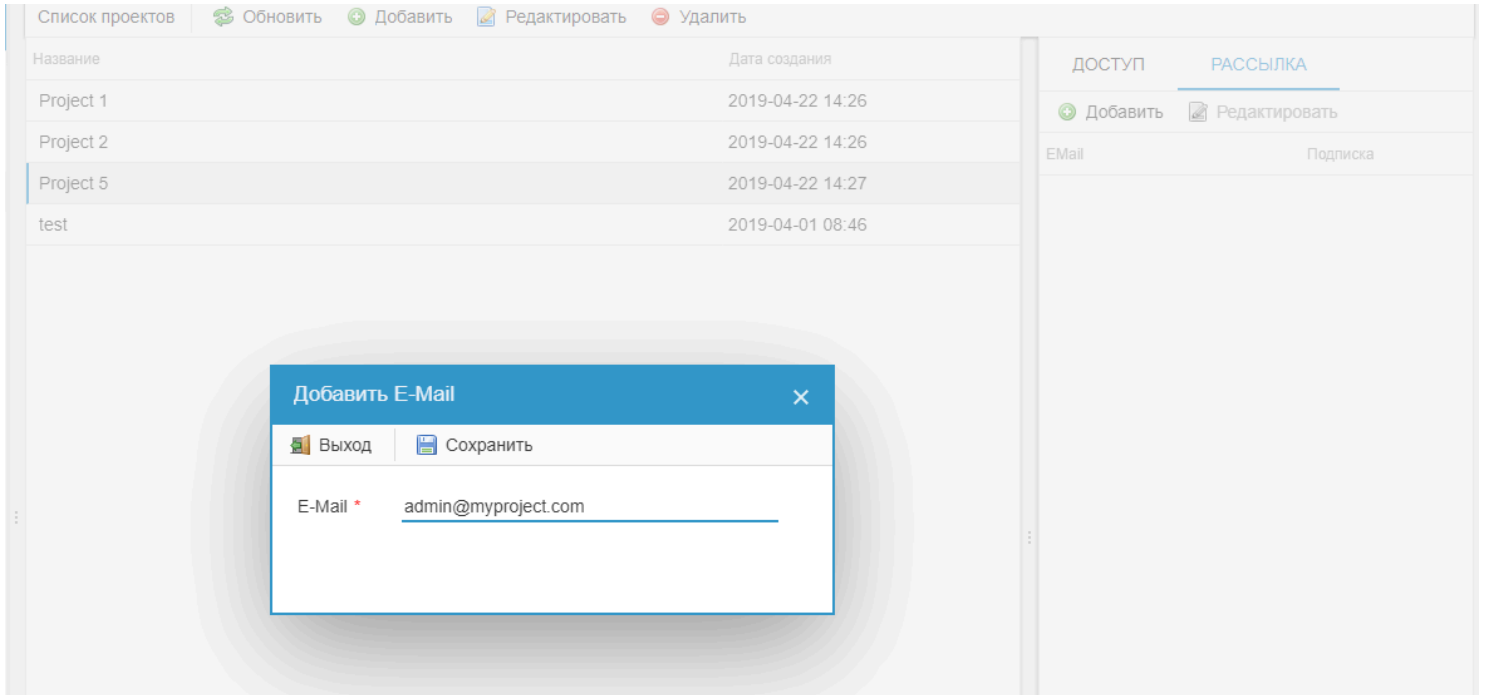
Список проектов Обновить Добавить Редактировать Удалить

| Название | Дата создания |
|---|---|
| Project 1 | 2019-04-22 14:26 |
| Project 2 | 2019-04-22 14:26 |
| Project 5 | 2019-04-22 14:27 |
| test | 2019-04-01 08:46 |

ДОСТУП РАССЫЛКА

Добавить Редактировать

| EMail | Подписка |
|---|---|

Добавить E-Mail ×

Выход Сохранить

E-Mail * admin@myproject.com